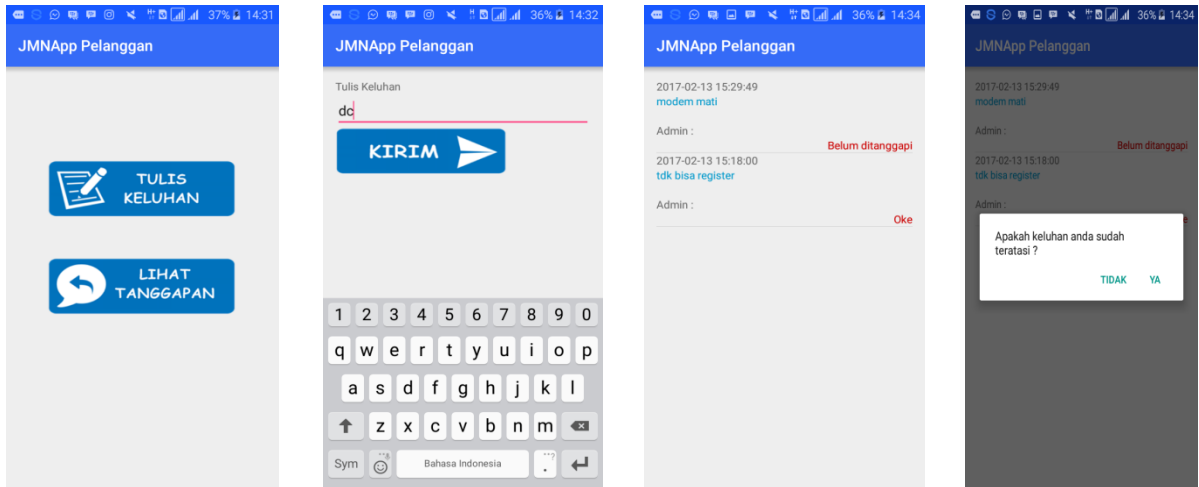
37% 14:31
JMNApp Pelanggan
TULIS KELUHAN
LIHAT TANGGAPAN

36% 14:32
JMNApp Pelanggan
Tulis Keluhan
dc
KIRIM
1 2 3 4 5 6 7 8 9 0
q w e r t y u i o p
a s d f g h j k l
z x c v b n m
Sym
Bahasa Indonesia
.

36% 14:34
JMNApp Pelanggan
2017-02-13 15:29:49
modem mati
Admin :
Belum ditanggapi
2017-02-13 15:18:00
tdk bisa register
Admin :
Oke

36% 14:34
JMNApp Pelanggan
2017-02-13 15:29:49
modem mati
Admin :
Belum ditanggapi
2017-02-13 15:18:00
tdk bisa register
Admin :
Apakah keluhan anda sudah teratasi ?
TIDAK
YA